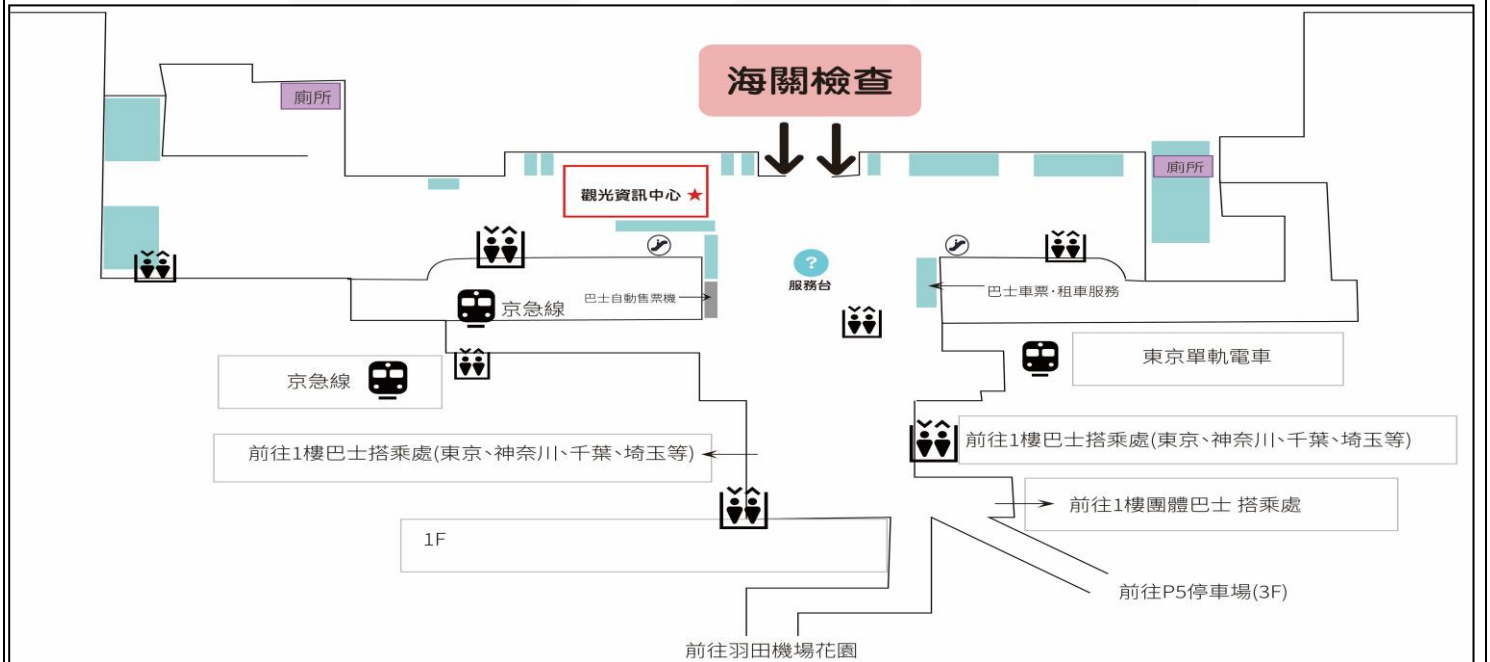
海關檢查

廁所

廁所

觀光資訊中心 ★

?
服務台

巴士自動售票機

京急線

巴士車票·租車服務

京急線

東京單軌電車

前往1樓巴士搭乘處(東京、神奈川、千葉、埼玉等)

前往1樓巴士搭乘處(東京、神奈川、千葉、埼玉等)

前往1樓團體巴士 搭乘處

1F

前往P5停車場(3F)

前往羽田機場花園